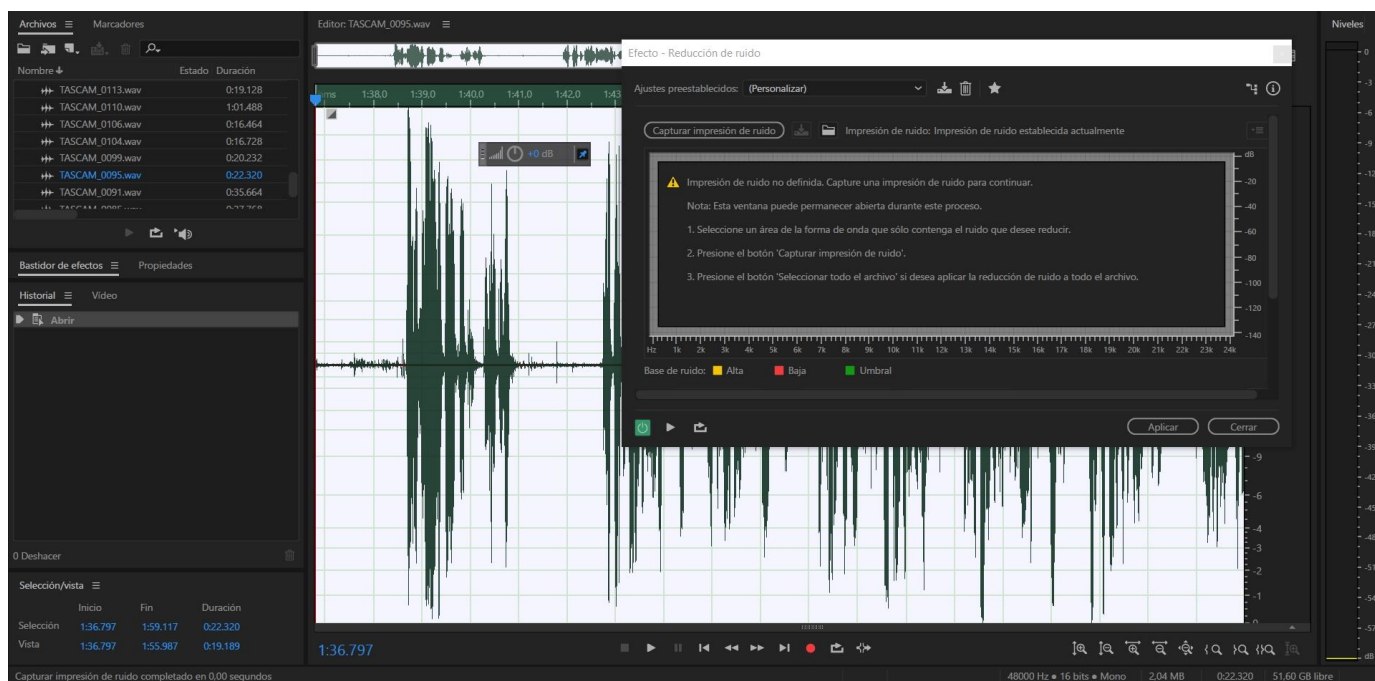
Archivos ≡ Marcadores

Nombre ↓ Estado Duración
TASCAM_0113.wav 0:19.128
TASCAM_0110.wav 1:01.488
TASCAM_0106.wav 0:16.464
TASCAM_0104.wav 0:16.728
TASCAM_0099.wav 0:20.232
TASCAM_0095.wav 0:22.320
TASCAM_0091.wav 0:35.664

Bastidor de efectos ≡ Propiedades

Historial ≡ Vídeo
Abrir

0 Deshacer

Selección/vista ≡

| | Inicio | Fin | Duración |
|---|---|---|---|
| Selección | 1:36.797 | 1:59.117 | 0:22.320 |
| Vista | 1:36.797 | 1:55.987 | 0:19.189 |

Capturar impresión de ruido completado en 0.00 segundos

Editor: TASCAM_0095.wav ≡

hms 1:38.0 1:39.0 1:40.0 1:41.0 1:42.0 1:43

+0 dB

1:36.797

Efecto - Reducción de ruido

Ajustes preestablecidos: (Personalizar)

Capturar impresión de ruido

Impresión de ruido: Impresión de ruido establecida actualmente

Impresión de ruido no definida. Capture una impresión de ruido para continuar.

Nota: Esta ventana puede permanecer abierta durante este proceso.

1. Seleccione un área de la forma de onda que sólo contenga el ruido que desee reducir.

2. Presione el botón 'Capturar impresión de ruido'.

3. Presione el botón 'Seleccionar todo el archivo' si desea aplicar la reducción de ruido a todo el archivo.

dB -20 -40 -60 -80 -100 -120 -140

Hz 1k 2k 3k 4k 5k 6k 7k 8k 9k 10k 11k 12k 13k 14k 15k 16k 17k 18k 19k 20k 21k 22k 23k 24k

Base de ruido: Alta Baja Umbral

Aplicar Cerrar

-9 -6 -4 -3 -2 -1

Niveles
0 -3 -6 -9 -12 -15 -18 -21 -24 -27 -30 -33 -36 -39 -42 -45 -48 -51 -54 -57 dB

48000 Hz • 16 bits • Mono 2.04 MB 0:22.320 51.60 GB libre